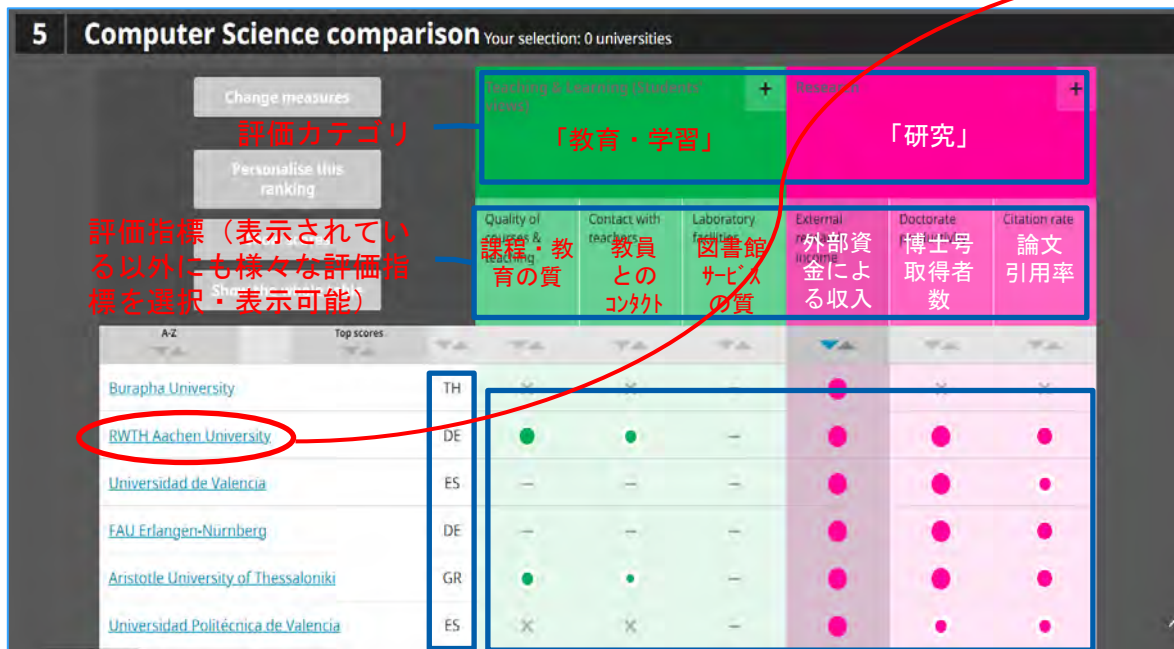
5 Computer Science comparison Your selection: 0 universities

Change measures

評価カテゴリ

Personalise this ranking

評価指標（表示されている以外にも様々な評価指標を選択・表示可能）

Teaching & Learning (Students' views) +

「教育・学習」

Research +

「研究」

| Quality of courses & teaching | Contact with teachers | Laboratory facilities | External research income | Doctorate productivity | Citation rate |
|---|---|---|---|---|---|
| 課程・教育の質 | 教員とのコンタクト | 図書館サービスの質 | 外部資金による収入 | 博士号取得者数 | 論文引用率 |

| A-Z | Top scores | | | | | | | |
|---|---|---|---|---|---|---|---|---|
| Burapha University | TH | × | × | – | ● | × | × |
| RWTH Aachen University | DE | ● | ● | – | ● | ● | ● |
| Universidad de Valencia | ES | – | – | – | ● | ● | ● |
| FAU Erlangen-Nürnberg | DE | – | – | – | ● | ● | ● |
| Aristotle University of Thessaloniki | GR | ● | ● | – | ● | ● | ● |
| Universidad Politécnica de Valencia | ES | × | × | – | ● | ● | ● |